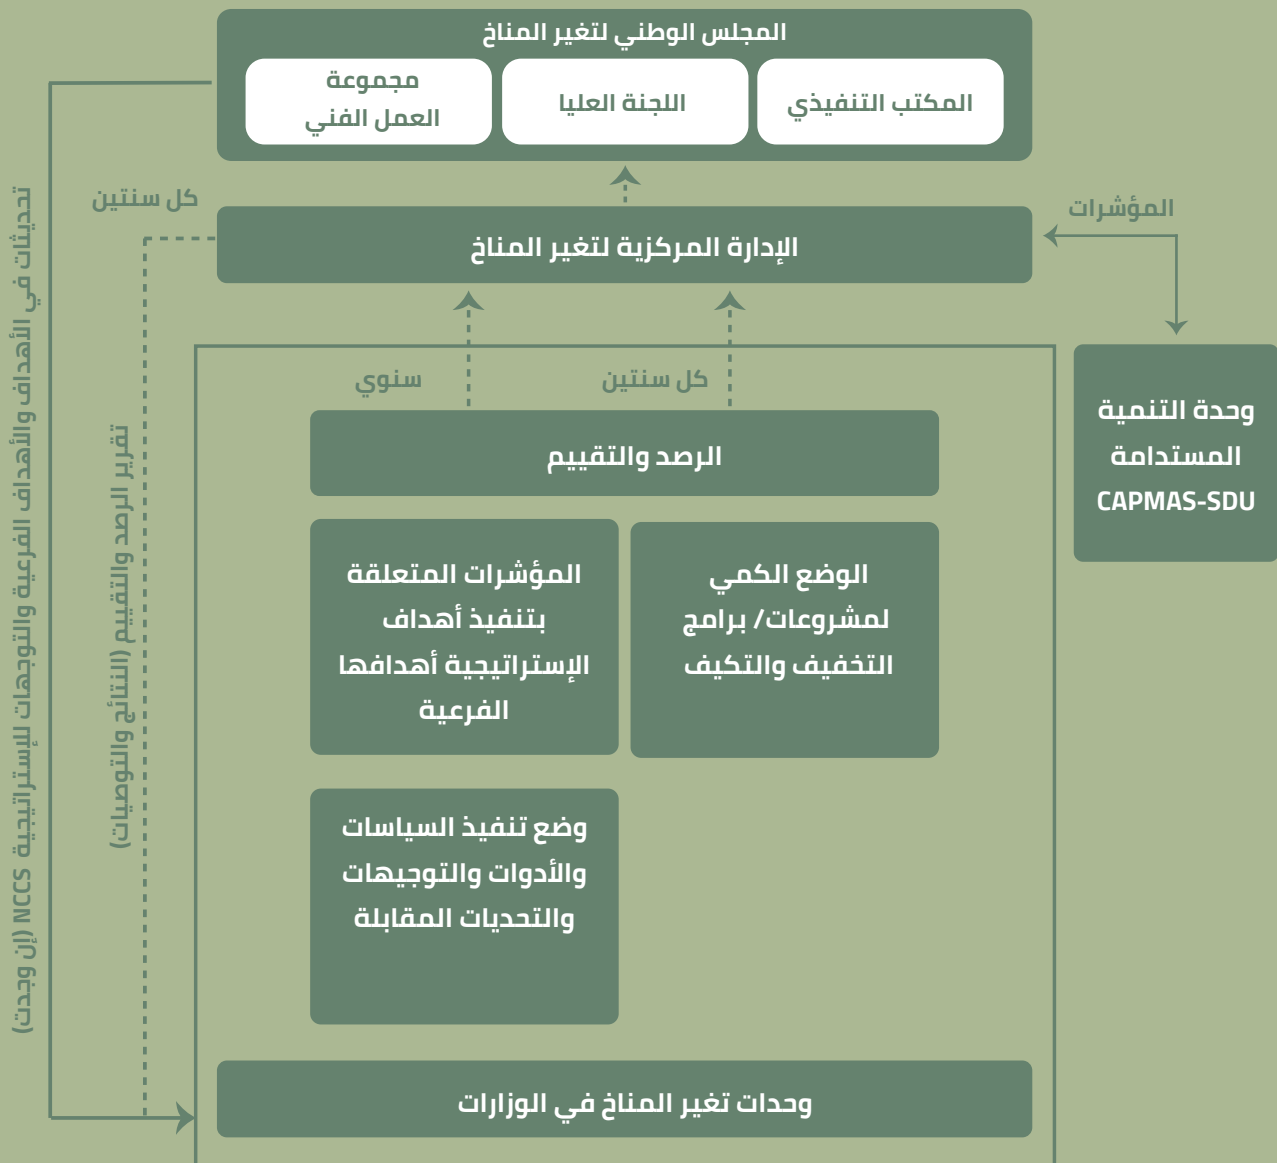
المجلس الوطني لتغير المناخ

المكتب التنفيذي

اللجنة العليا

مجموعة العمل الفني

كل سنتين

المؤشرات

الإدارة المركزية لتغير المناخ

وحدة التنمية المستدامة CAPMAS-SDU

سنوي

كل سنتين

الرصد والتقييم

الوضع الكمي لمشروعات/ برامج التخفيف والتكيف

المؤشرات المتعلقة بتنفيذ أهداف الإستراتيجية أهدافها الفرعية

وضع تنفيذ السياسات والأدوات والتوجيهات والتحديات المقابلة

وحدات تغير المناخ في الوزارات

تحديثات في الأهداف والأهداف الفرعية والتوجهات للإستراتيجية NCCS (إن وجدت)

تقرير الرصد والتقييم (النتائج والتوصيات)